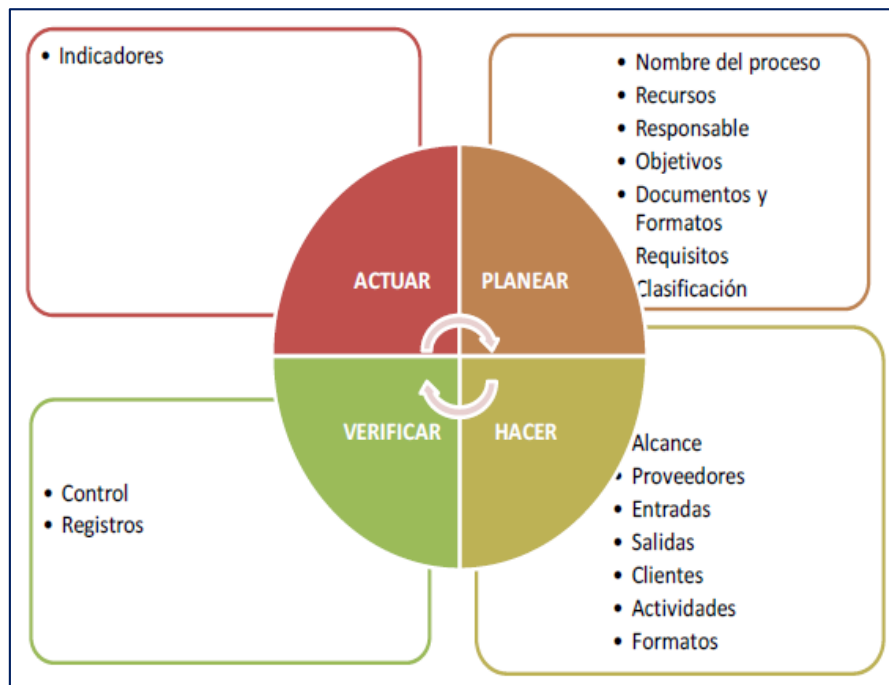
• Indicadores

• Nombre del proceso
• Recursos
• Responsable
• Objetivos
• Documentos y Formatos
Requisitos
Clasificación

ACTUAR

PLANEAR

VERIFICAR

HACER

• Control
• Registros

Alcance
• Proveedores
• Entradas
• Salidas
• Clientes
• Actividades
• Formatos